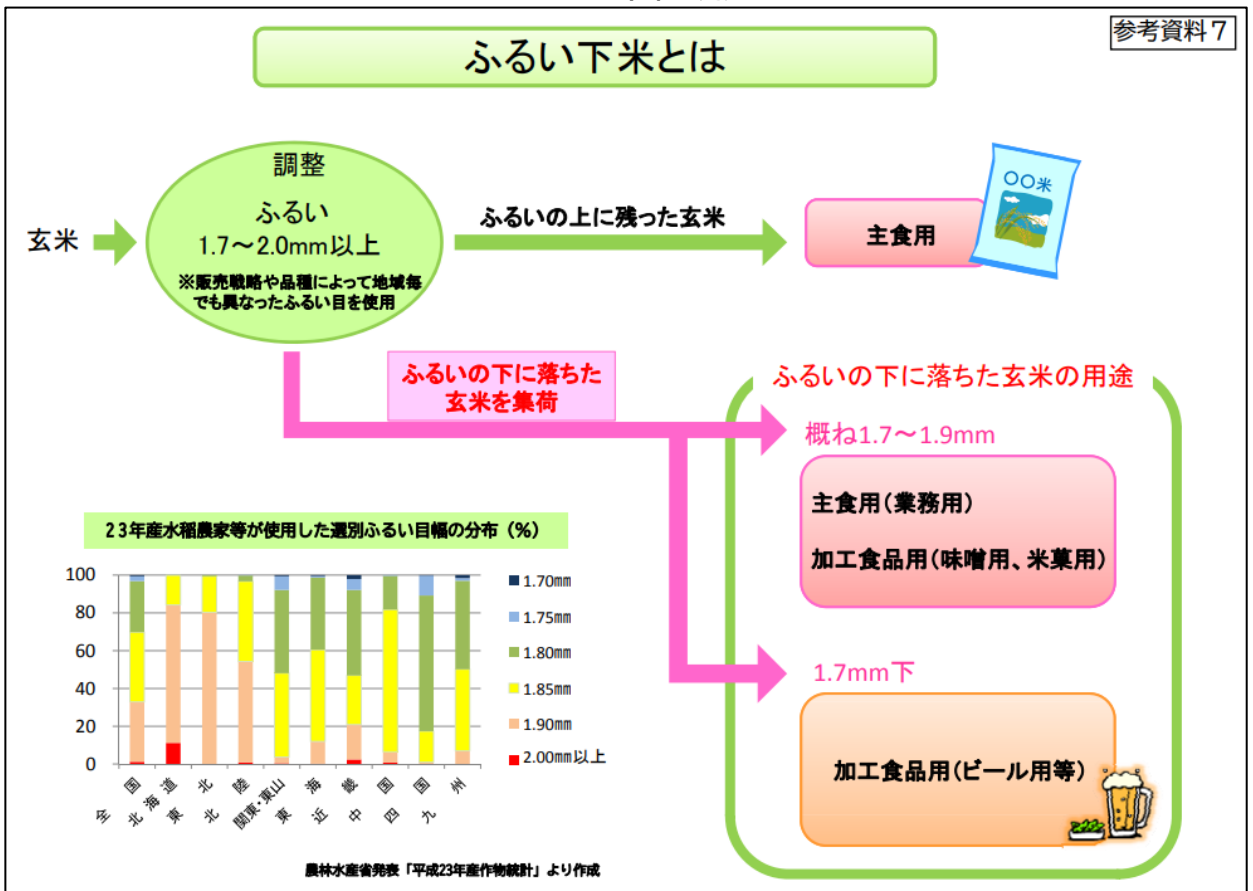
参考資料7

ふるい下米とは

玄米

調整
ふるい
1.7～2.0mm以上
※販売戦略や品種によって地域毎でも異なったふるい目を使用

ふるいの上に残った玄米

主食用

○○米

ふるいの下に落ちた玄米を集荷

ふるいの下に落ちた玄米の用途

概ね1.7～1.9mm

主食用（業務用）
加工食品用（味噌用、米菓用）

1.7mm下

加工食品用（ビール用等）

23年産水稲農家等が使用した選別ふるい目幅の分布（%）

100
80
60
40
20
0

全国
北海道
東北
北陸
関東・東山
東海
近畿
中国
四国
九州

1.70mm
1.75mm
1.80mm
1.85mm
1.90mm
2.00mm以上

農林水産省発表「平成23年産作物統計」より作成